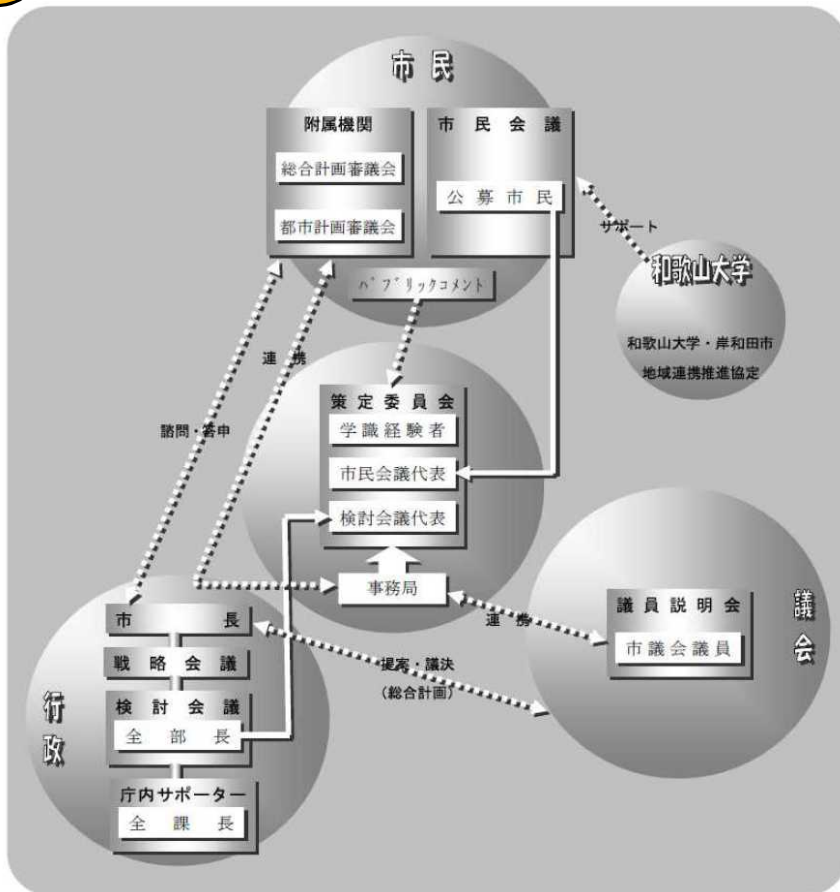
市民

附属機関

総合計画審議会

都市計画審議会

市民会議

公募市民

サポート

和歌山大学

和歌山大学・岸和田市地域連携推進協定

パブリックコメント

連携

諮問・答申

策定委員会

学識経験者

市民会議代表

検討会議代表

事務局

連携

議員説明会

市議会議員

議会

市長

戦略会議

検討会議

全部長

提案・議決（総合計画）

行政

庁内サポーター

全課長